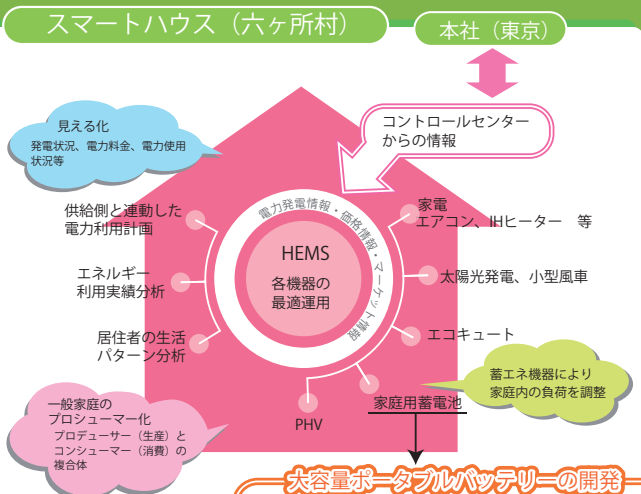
スマートハウス（六ヶ所村）

本社（東京）

コントロールセンターからの情報

見える化
発電状況、電力料金、電力使用状況等

供給側と連動した電力利用計画

エネルギー利用実績分析

居住者の生活パターン分析

電力発電情報・価格情報・マーケット情報

HEMS
各機器の最適運用

家電
エアコン、IHヒーター　等

太陽光発電、小型風車

エコキュート

蓄エネ機器により家庭内の負荷を調整

家庭用蓄電池

PHV

一般家庭のプロシューマー化
プロデューサー（生産）とコンシューマー（消費）の複合体

大容量ポータブルバッテリーの開発